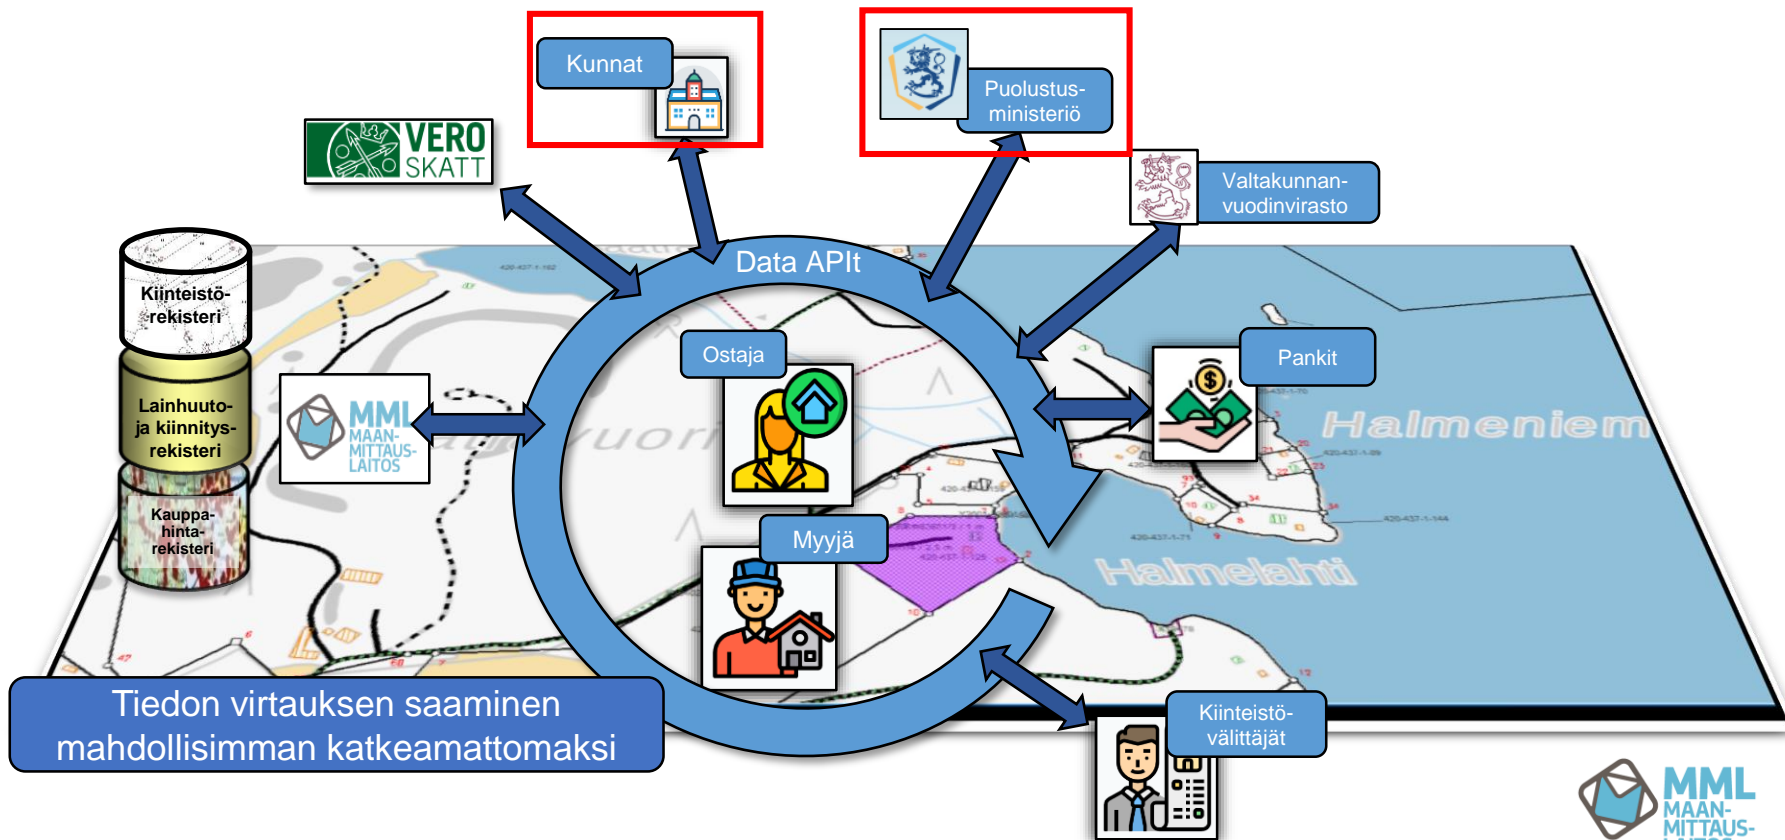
Kunnat

Puolustusministeriö

VERO SKATT

Valtakunnanvuodinvirasto

Kiinteistörekisteri

Lainhuuto- ja kiinnitysrekisteri

Kauppahintarekisteri

Data APIt

MML MAANMITTAUSLAITOS

Ostaja

Pankit

Halmeniem

Myyjä

Halmelahti

Tiedon virtauksen saaminen mahdollisimman katkeamattomaksi

Kiinteistövälittäjät

MML MAANMITTAUS-